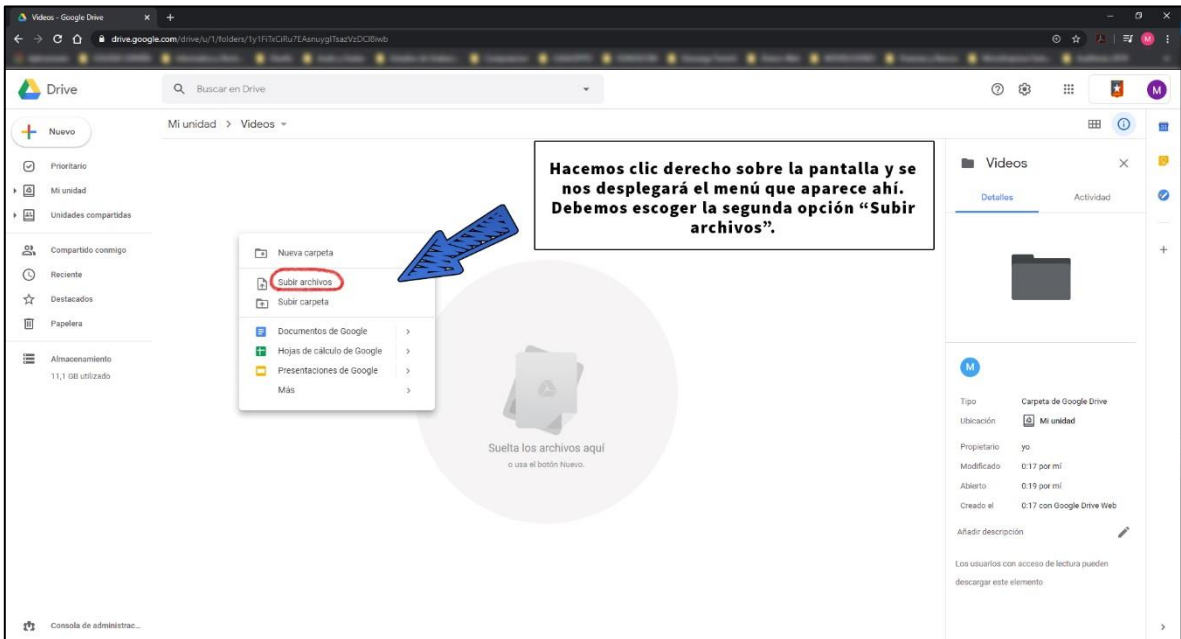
Videos - Google Drive

drive.google.com/drive/u/1/folders/1y1FiTxCiRu7EAsnuygITsazVzDCIBiwb

Drive

Buscar en Drive

M

Nuevo

Prioritario

Mi unidad

Unidades compartidas

Compartido conmigo

Reciente

Destacados

Papelera

Almacenamiento

11,1 GB utilizado

Consola de administrac...

Mi unidad > Videos

Hacemos clic derecho sobre la pantalla y se nos desplegará el menú que aparece ahí. Debemos escoger la segunda opción "Subir archivos".

Nueva carpeta

Subir archivos

Subir carpeta

Documentos de Google

Hojas de cálculo de Google

Presentaciones de Google

Más

Suelta los archivos aquí

o usa el botón Nuevo.

Videos

Detalles

Actividad

M

Tipo Carpeta de Google Drive

Ubicación Mi unidad

Propietario yo

Modificado 0:17 por mí

Abierto 0:19 por mí

Creado el 0:17 con Google Drive Web

Añadir descripción

Los usuarios con acceso de lectura pueden descargar este elemento